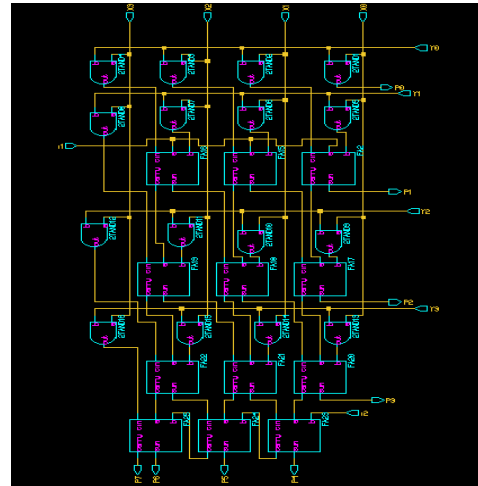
X3
X2
X1
X0
Y0
P0
Y1
Y1
P1
Y2
P2
Y3
P3
P7
P6
P5
P4
2TAND4
2TAND3
2TAND2
2TAND1
2TAND8
2TAND7
2TAND6
2TAND5
FA15
FA13
FA12
2TAND12
2TAND11
2TAND10
2TAND9
FA19
FA18
FA17
2TAND16
2TAND15
2TAND14
2TAND13
FA22
FA21
FA20
FA25
FA24
FA23
carry
sum